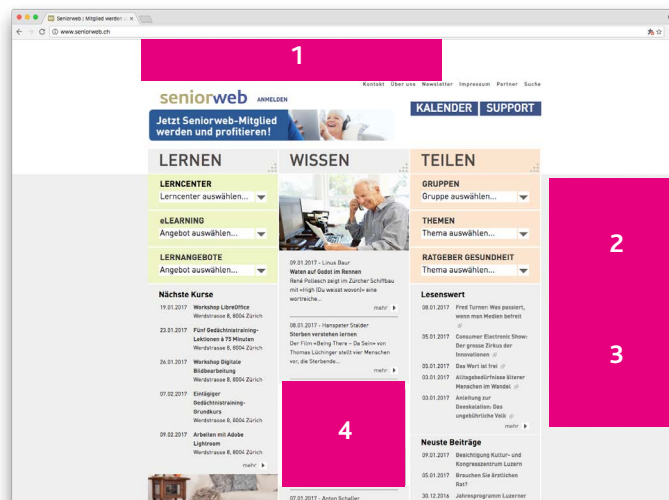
Seniorweb | Mitglied werden ...

www.seniorweb.ch

1

Kontakt Über uns Newsletter Impressum Partner Suche

seniorweb ANMELDEN

KALENDER SUPPORT

Jetzt Seniorweb-Mitglied werden und profitieren!

LERNEN

LERNCENTER
Lerncenter auswählen...

eLEARNING
Angebot auswählen...

LERNANGEBOTE
Angebot auswählen...

Nächste Kurse

19.01.2017 Workshop LibreOffice
Werdstrasse 8, 8004 Zürich

23.01.2017 Fünf Gedächtnistraining-Lektionen à 75 Minuten
Werdstrasse 8, 8004 Zürich

26.01.2017 Workshop Digitale Bildbearbeitung
Werdstrasse 8, 8004 Zürich

07.02.2017 Einlägiger Gedächtnistraining-Grundkurs
Werdstrasse 8, 8004 Zürich

09.02.2017 Arbeiten mit Adobe Lightroom
Werdstrasse 8, 8004 Zürich

mehr

WISSEN

09.01.2017 - Linus Baur
Waten auf Godot im Rennen
René Pollesch zeigt im Zürcher Schiffbau mit «High (Du weisst wovon)» eine wortreiche...

mehr

08.01.2017 - Hanspeter Stalder
Sterben verstehen lernen
Der Film «Being There – Da Sein» von Thomas Lüchinger stellt vier Menschen vor, die Sterbende...

mehr

4

07.01.2017 - Anton Schaller

TEILEN

GRUPPEN
Gruppe auswählen...

THEMEN
Thema auswählen...

RATGEBER GESUNDHEIT
Thema auswählen...

Lesenswert

08.01.2017 Fred Turner: Was passiert, wenn man Medien befreit

05.01.2017 Consumer Electronic Show: Der grosse Zirkus der Innovationen

03.01.2017 Das Wort ist frei

03.01.2017 Alltagsbedürfnisse älterer Menschen im Wandel

03.01.2017 Anleitung zur Deeskalation: Das ungebührliche Volk

mehr

Neuste Beiträge

09.01.2017 Besichtigung Kultur- und Kongresszentrum Luzern

05.01.2017 Brauchen Sie ärztlichen Rat?

30.12.2016 Jahresprogramm Luzerner

2

3